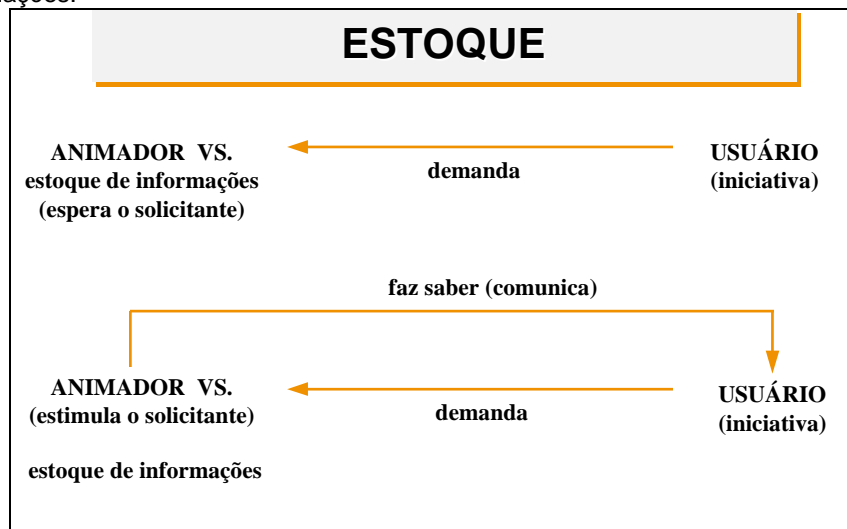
ESTOQUE

ANIMADOR VS.
estoque de informações
(espera o solicitante)

demanda

USUÁRIO
(iniciativa)

faz saber (comunica)

ANIMADOR VS.
(estimula o solicitante)

estoque de informações

demanda

USUÁRIO
(iniciativa)